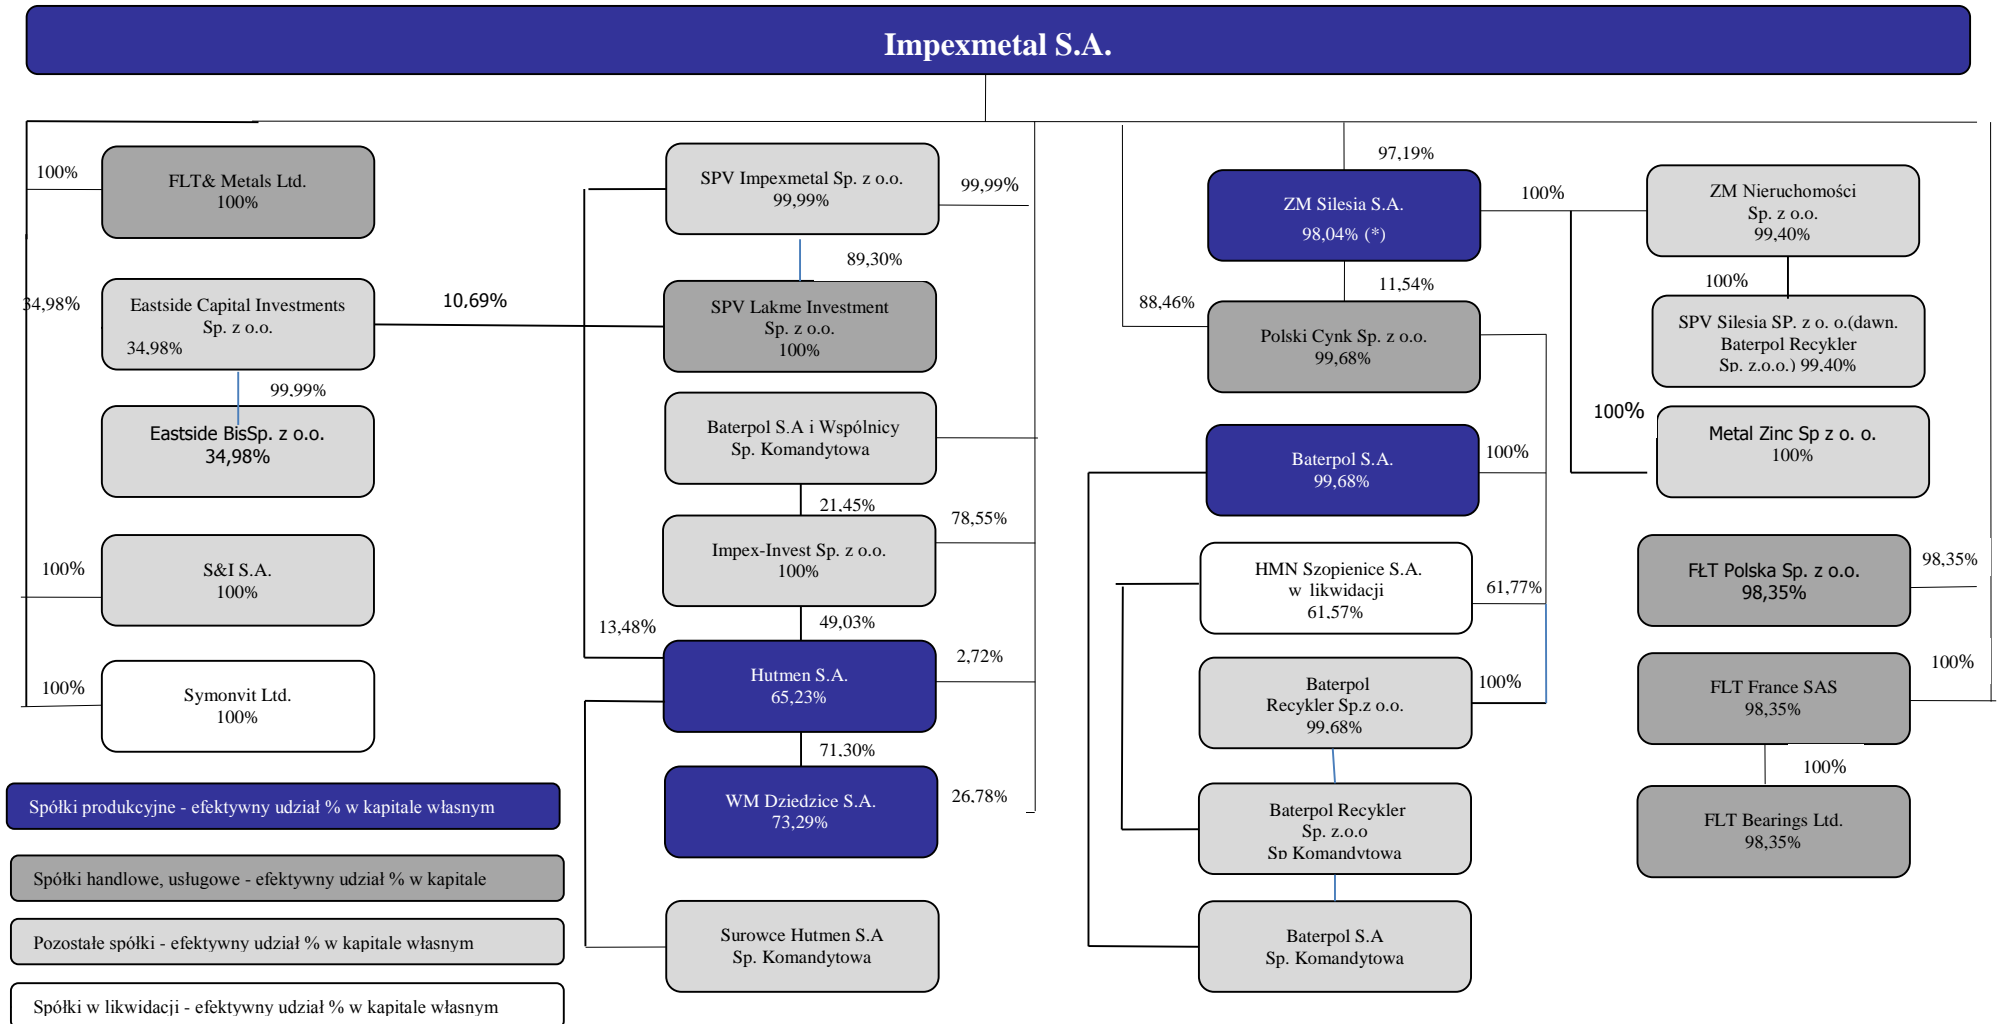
Impexmetal S.A.

100%
FLT& Metals Ltd.
100%

34,98%
Eastside Capital Investments Sp. z o.o.
34,98%

10,69%

99,99%
Eastside BisSp. z o.o.
34,98%

100%
S&I S.A.
100%

100%
Symonvit Ltd.
100%

SPV Impexmetal Sp. z o.o.
99,99%
99,99%

89,30%
SPV Lakme Investment Sp. z o.o.
100%

Baterpol S.A i Wspólnicy Sp. Komandytowa

21,45%
78,55%
Impex-Invest Sp. z o.o.
100%

13,48%
49,03%
Hutmen S.A.
65,23%
2,72%

71,30%
WM Dziedzice S.A.
73,29%
26,78%

Surowce Hutmen S.A Sp. Komandytowa

97,19%
ZM Silesia S.A.
98,04% (*)
100%

11,54%
88,46%
Polski Cynk Sp. z o.o.
99,68%

Baterpol S.A.
99,68%
100%

HMN Szopienice S.A. w likwidacji
61,57%
61,77%

Baterpol Recykler Sp.z o.o.
99,68%
100%

Baterpol Recykler Sp. z.o.o Sp Komandytowa

Baterpol S.A Sp. Komandytowa

ZM Nieruchomości Sp. z o.o.
99,40%

100%
SPV Silesia SP. z o. o.(dawn. Baterpol Recykler Sp. z.o.o.) 99,40%

100%
Metal Zinc Sp z o. o.
100%

FŁT Polska Sp. z o.o.
98,35%
98,35%

100%
FLT France SAS
98,35%

100%
FLT Bearings Ltd.
98,35%

Spółki produkcyjne - efektywny udział % w kapitale własnym
Spółki handlowe, usługowe - efektywny udział % w kapitale
Pozostałe spółki - efektywny udział % w kapitale własnym
Spółki w likwidacji - efektywny udział % w kapitale własnym